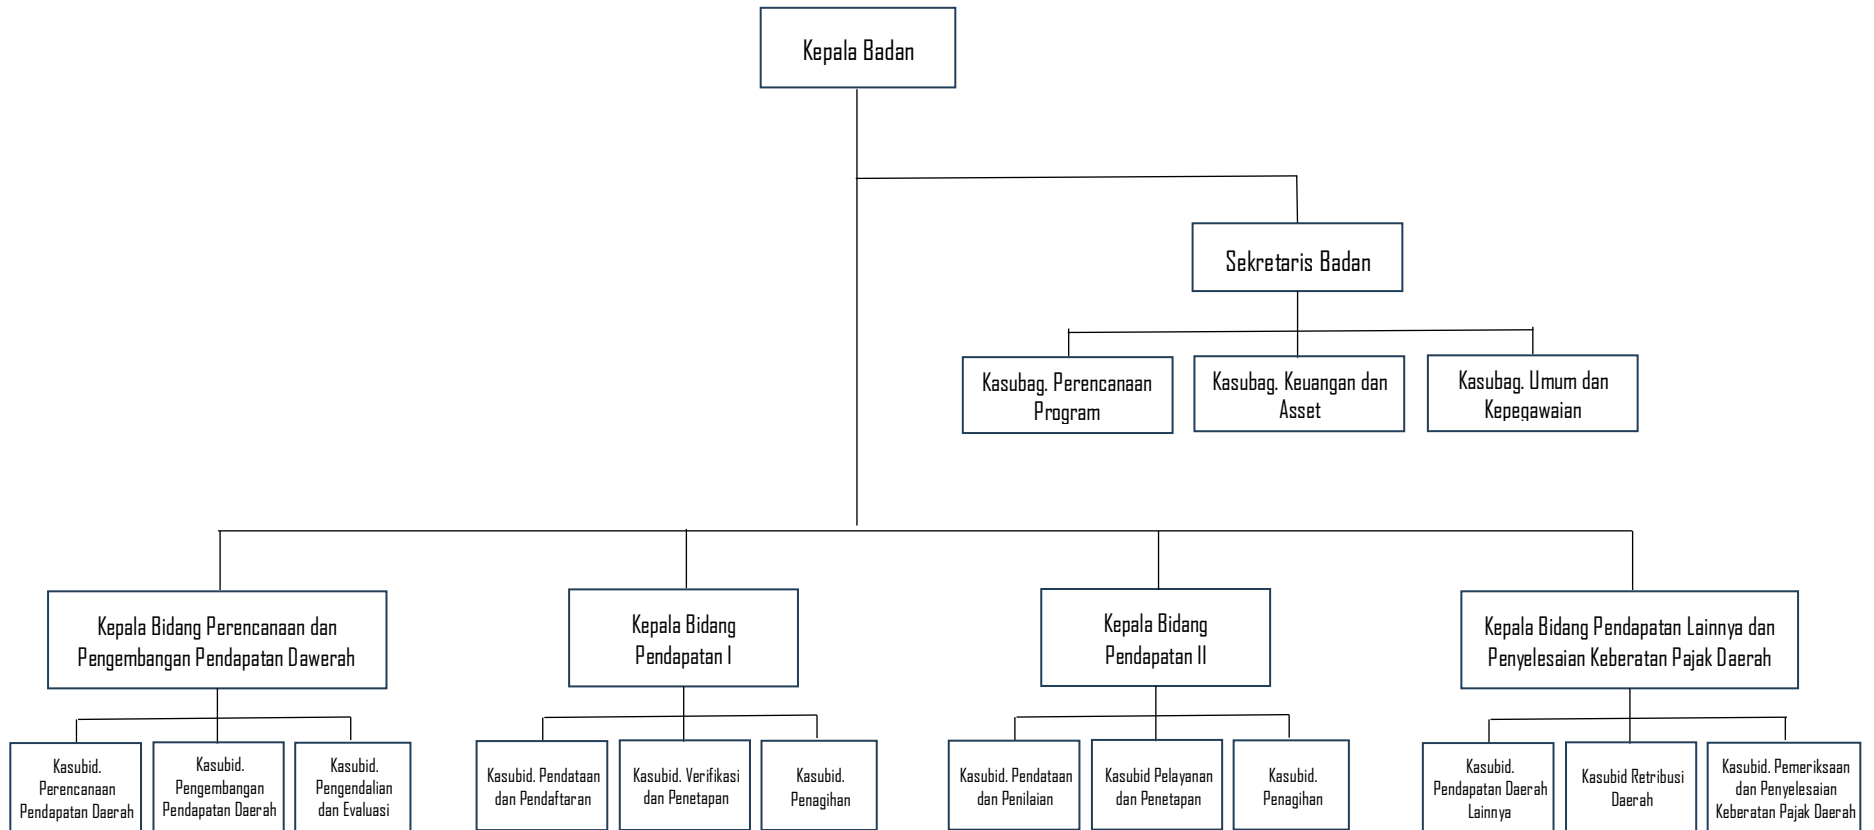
Kepala Badan

Sekretaris Badan

Kasubag. Perencanaan Program

Kasubag. Keuangan dan Asset

Kasubag. Umum dan Kepegawaian

Kepala Bidang Perencanaan dan Pengembangan Pendapatan Dawerah

Kepala Bidang Pendapatan I

Kepala Bidang Pendapatan II

Kepala Bidang Pendapatan Lainnya dan Penyelesaian Keberatan Pajak Daerah

Kasubid. Perencanaan Pendapatan Daerah

Kasubid. Pengembangan Pendapatan Daerah

Kasubid. Pengendalian dan Evaluasi

Kasubid. Pendataan dan Pendaftaran

Kasubid. Verifikasi dan Penetapan

Kasubid. Penagihan

Kasubid. Pendataan dan Penilaian

Kasubid Pelayanan dan Penetapan

Kasubid. Penagihan

Kasubid. Pendapatan Daerah Lainnya

Kasubid Retribusi Daerah

Kasubid. Pemeriksaan dan Penyelesaian Keberatan Pajak Daerah